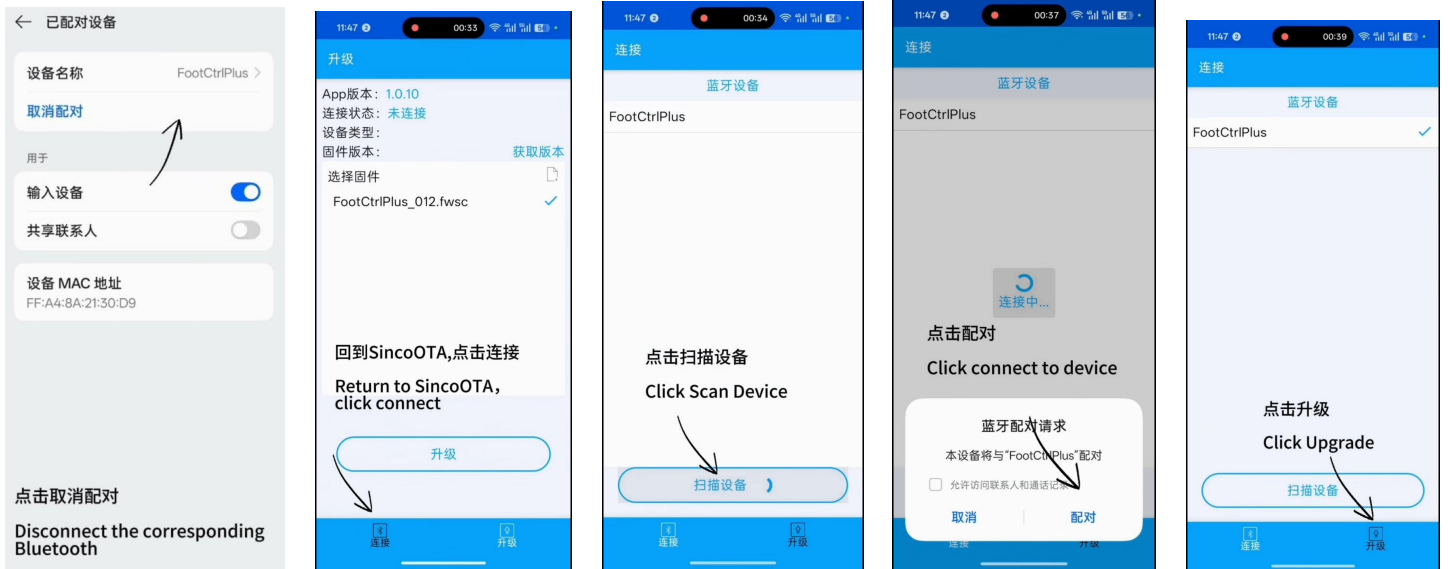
← 已配对设备

设备名称 FootCtrlPlus >

取消配对

用于

输入设备

共享联系人

设备 MAC 地址
FF:A4:8A:21:30:D9

点击取消配对

Disconnect the corresponding Bluetooth

11:47 00:33

升级

App版本： 1.0.10
连接状态： 未连接
设备类型：
固件版本： 获取版本

选择固件

FootCtrlPlus_012.fwsc ✓

回到SincoOTA,点击连接

Return to SincoOTA，click connect

升级

连接 升级

11:47 00:34

连接

蓝牙设备

FootCtrlPlus

点击扫描设备

Click Scan Device

扫描设备

连接 升级

11:47 00:37

连接

蓝牙设备

FootCtrlPlus

连接中...

点击配对

Click connect to device

蓝牙配对请求

本设备将与"FootCtrlPlus"配对

允许访问联系人和通话记录

取消 配对

连接 升级

11:47 00:39

连接

蓝牙设备

FootCtrlPlus ✓

点击升级

Click Upgrade

扫描设备

连接 升级